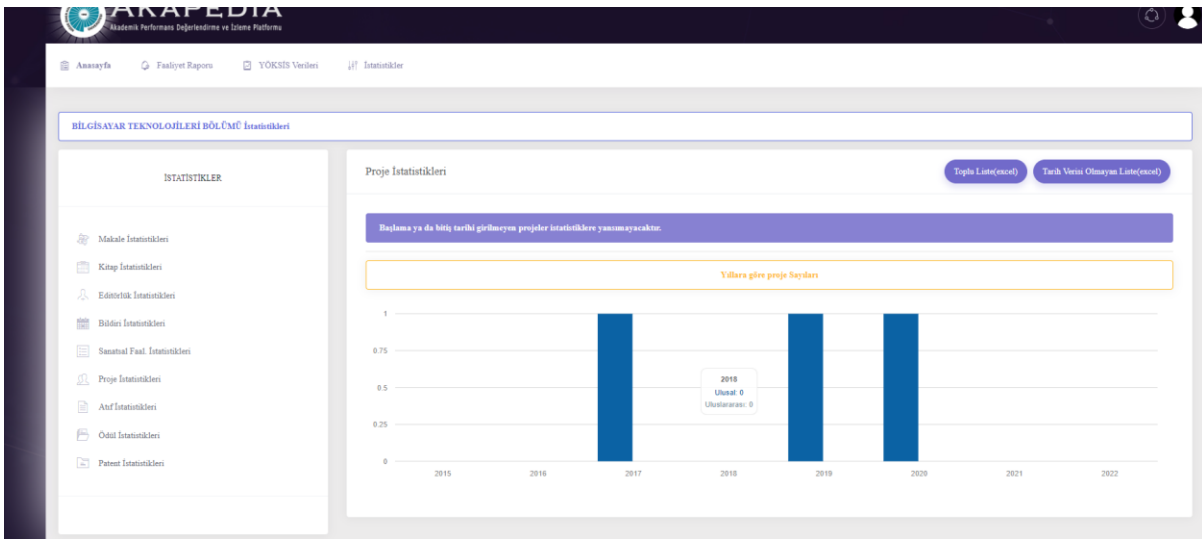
AKAPEDIA
Akademik Performans Değerlendirme ve İzleme Platformu

Anasayfa Faaliyet Raporu YÖKSİS Verileri İstatistikler

BİLGİSAYAR TEKNOLOJİLERİ BÖLÜMÜ İstatistikleri

İSTATİSTİKLER

Makale İstatistikleri
Kitap İstatistikleri
Editörlük İstatistikleri
Bildiri İstatistikleri
Sanatsal Faal. İstatistikleri
Proje İstatistikleri
Atıf İstatistikleri
Ödül İstatistikleri
Patent İstatistikleri

Proje İstatistikleri

Toplu Liste(excel) Tarih Verisi Olmayan Liste(excel)

Başlama ya da bitiş tarihi girilmeyen projeler istatistiklere yansımayacaktır.

Yıllara göre proje Sayıları

1
0.75
0.5
0.25
0

2018
Ulusal: 0
Uluslararası: 0

2015 2016 2017 2018 2019 2020 2021 2022